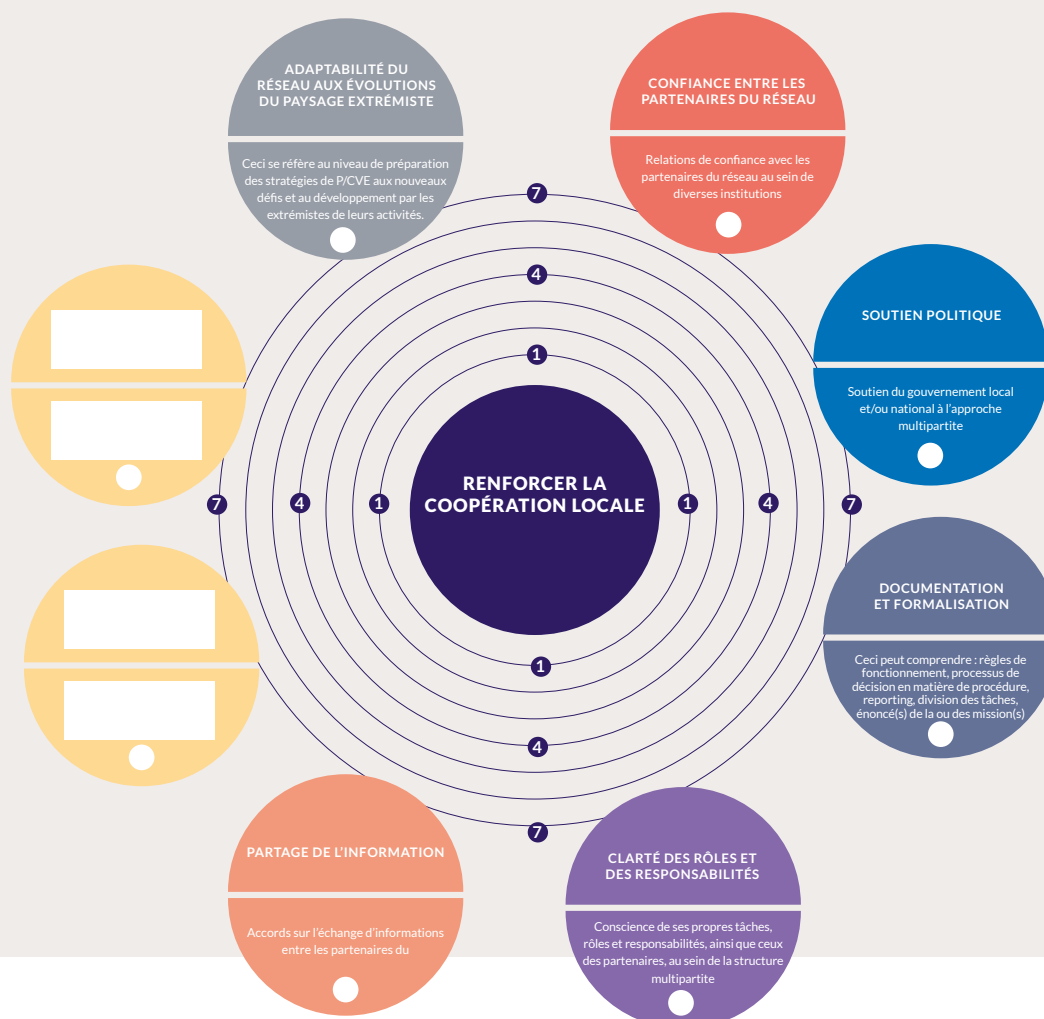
ADAPTABILITÉ DU RÉSEAU AUX ÉVOLUTIONS DU PAYSAGE EXTRÉMISTE

Ceci se réfère au niveau de préparation des stratégies de P/CVE aux nouveaux défis et au développement par les extrémistes de leurs activités.

CONFIANCE ENTRE LES PARTENAIRES DU RÉSEAU

Relations de confiance avec les partenaires du réseau au sein de diverses institutions

SOUTIEN POLITIQUE

Soutien du gouvernement local et/ou national à l'approche multipartite

7

4

1

7 4 1 RENFORCER LA COOPÉRATION LOCALE 1 4 7

1

4

7

DOCUMENTATION ET FORMALISATION

Ceci peut comprendre : règles de fonctionnement, processus de décision en matière de procédure, reporting, division des tâches, énoncé(s) de la ou des mission(s)

PARTAGE DE L'INFORMATION

Accords sur l'échange d'informations entre les partenaires du

CLARTÉ DES RÔLES ET DES RESPONSABILITÉS

Conscience de ses propres tâches, rôles et responsabilités, ainsi que ceux des partenaires, au sein de la structure multipartite